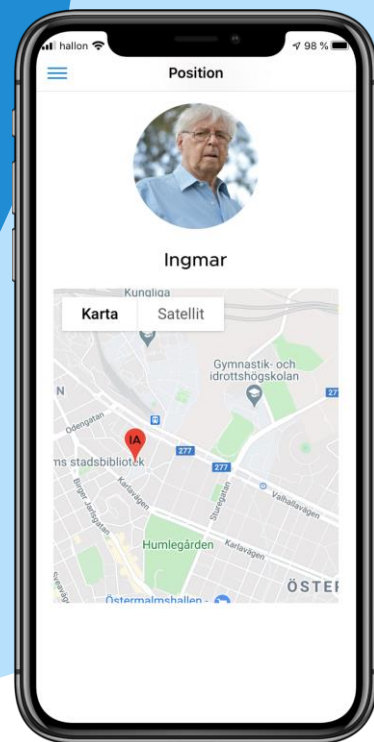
hallon
98 %
Position
Ingmar
Karta
Satellit
Kungliga
Gymnastik- och idrottshögskolan
Odengatan
IA
ms stadsbibliotek
277
277
27
Birger Jarlsgatan
Karlavägen
Sturegatan
Valhallavägen
Humlegården
Karlavägen
ÖSTER
Östermalmshallen